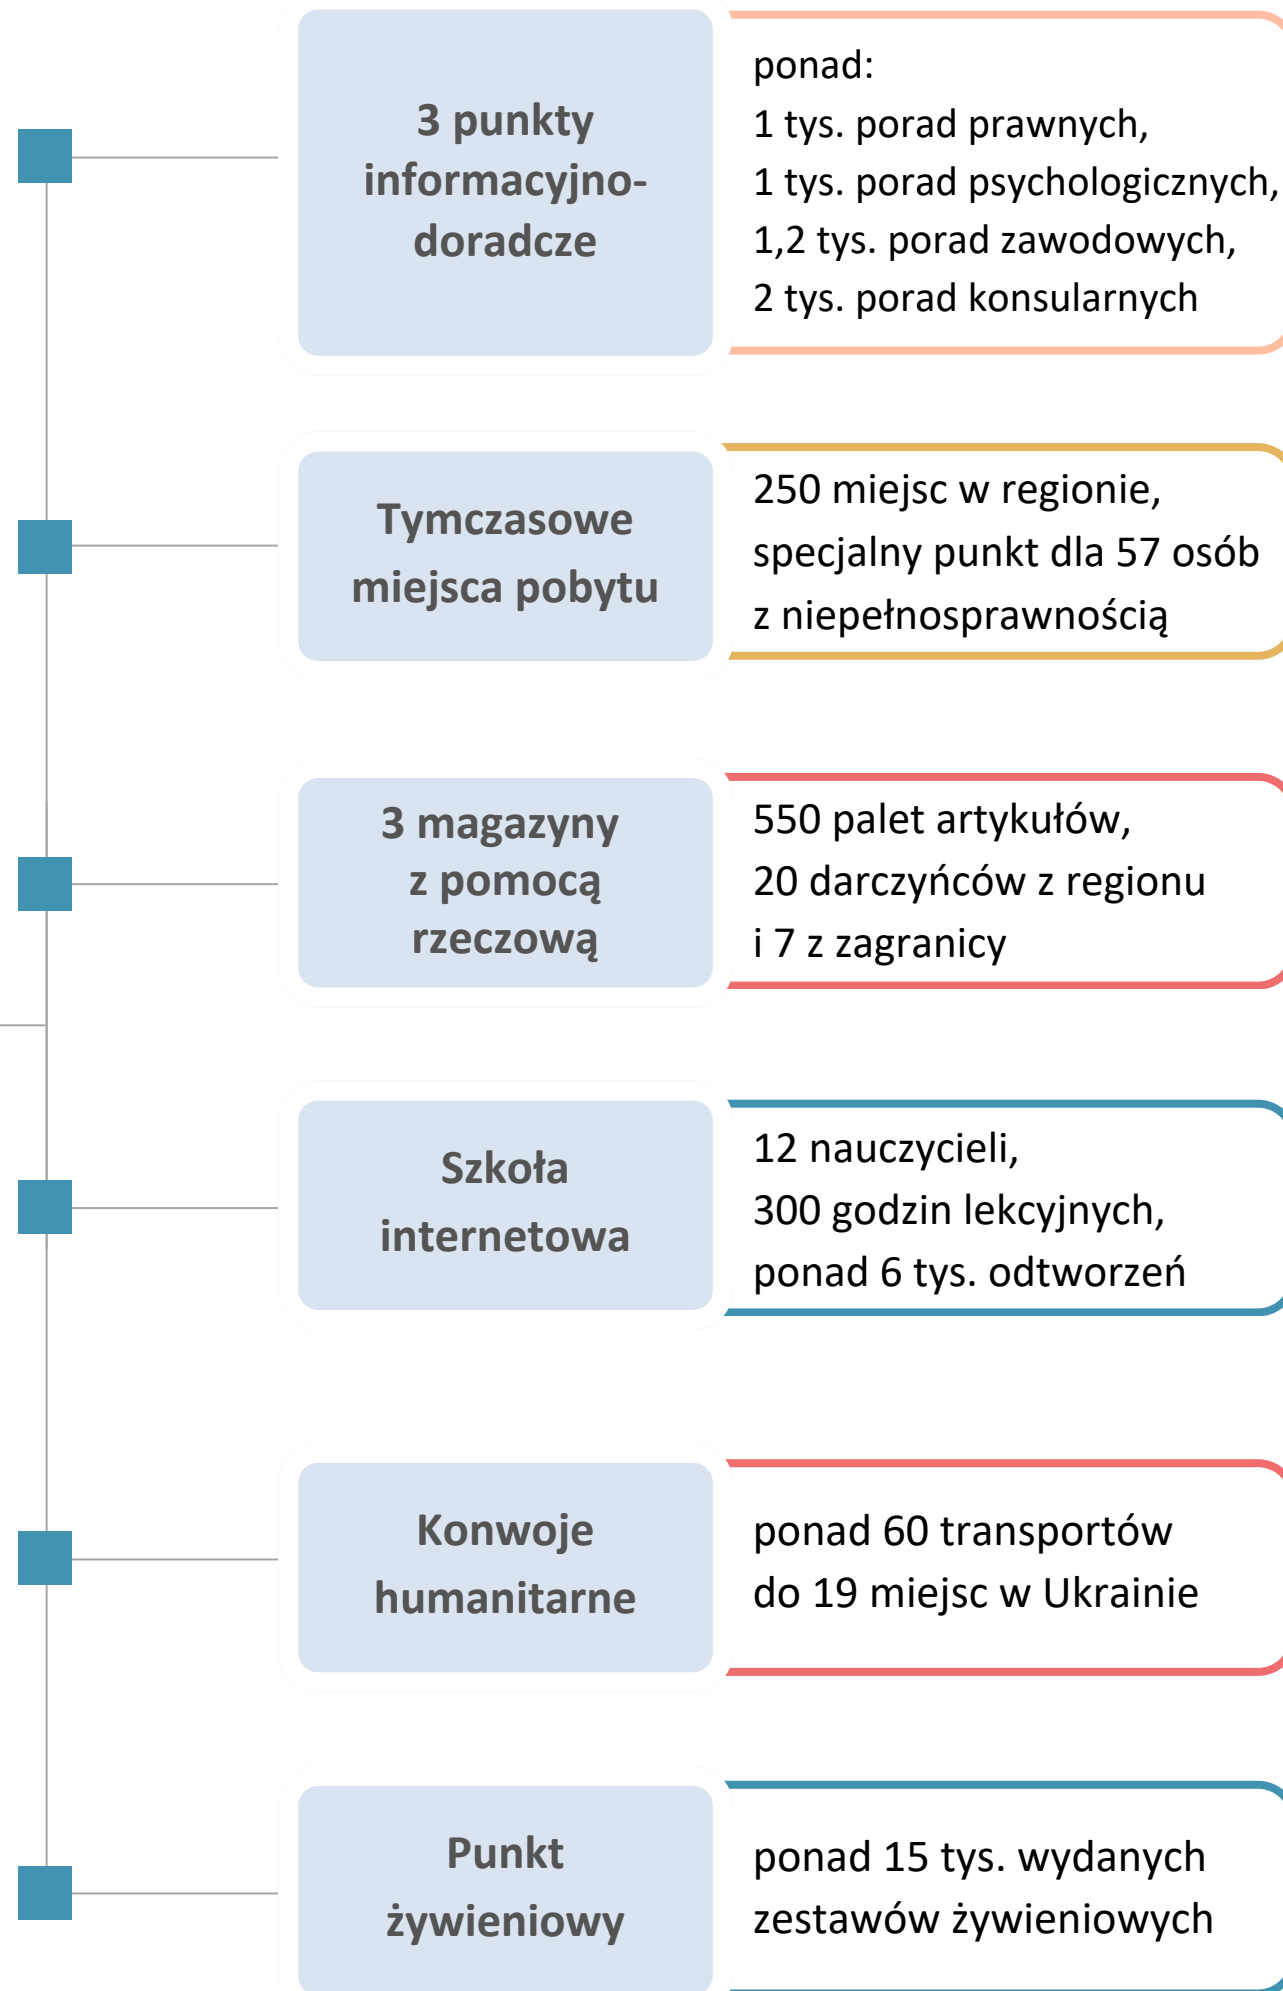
3 punkty informacyjno-doradcze

ponad:
1 tys. porad prawnych,
1 tys. porad psychologicznych,
1,2 tys. porad zawodowych,
2 tys. porad konsularnych

Tymczasowe miejsca pobytu

250 miejsc w regionie, specjalny punkt dla 57 osób z niepełnosprawnością

3 magazyny z pomocą rzeczową

550 palet artykułów, 20 darczyńców z regionu i 7 z zagranicy

Szkoła internetowa

12 nauczycieli, 300 godzin lekcyjnych, ponad 6 tys. odtworzeń

Konwoje humanitarne

ponad 60 transportów do 19 miejsc w Ukrainie

Punkt żywieniowy

ponad 15 tys. wydanych zestawów żywieniowych